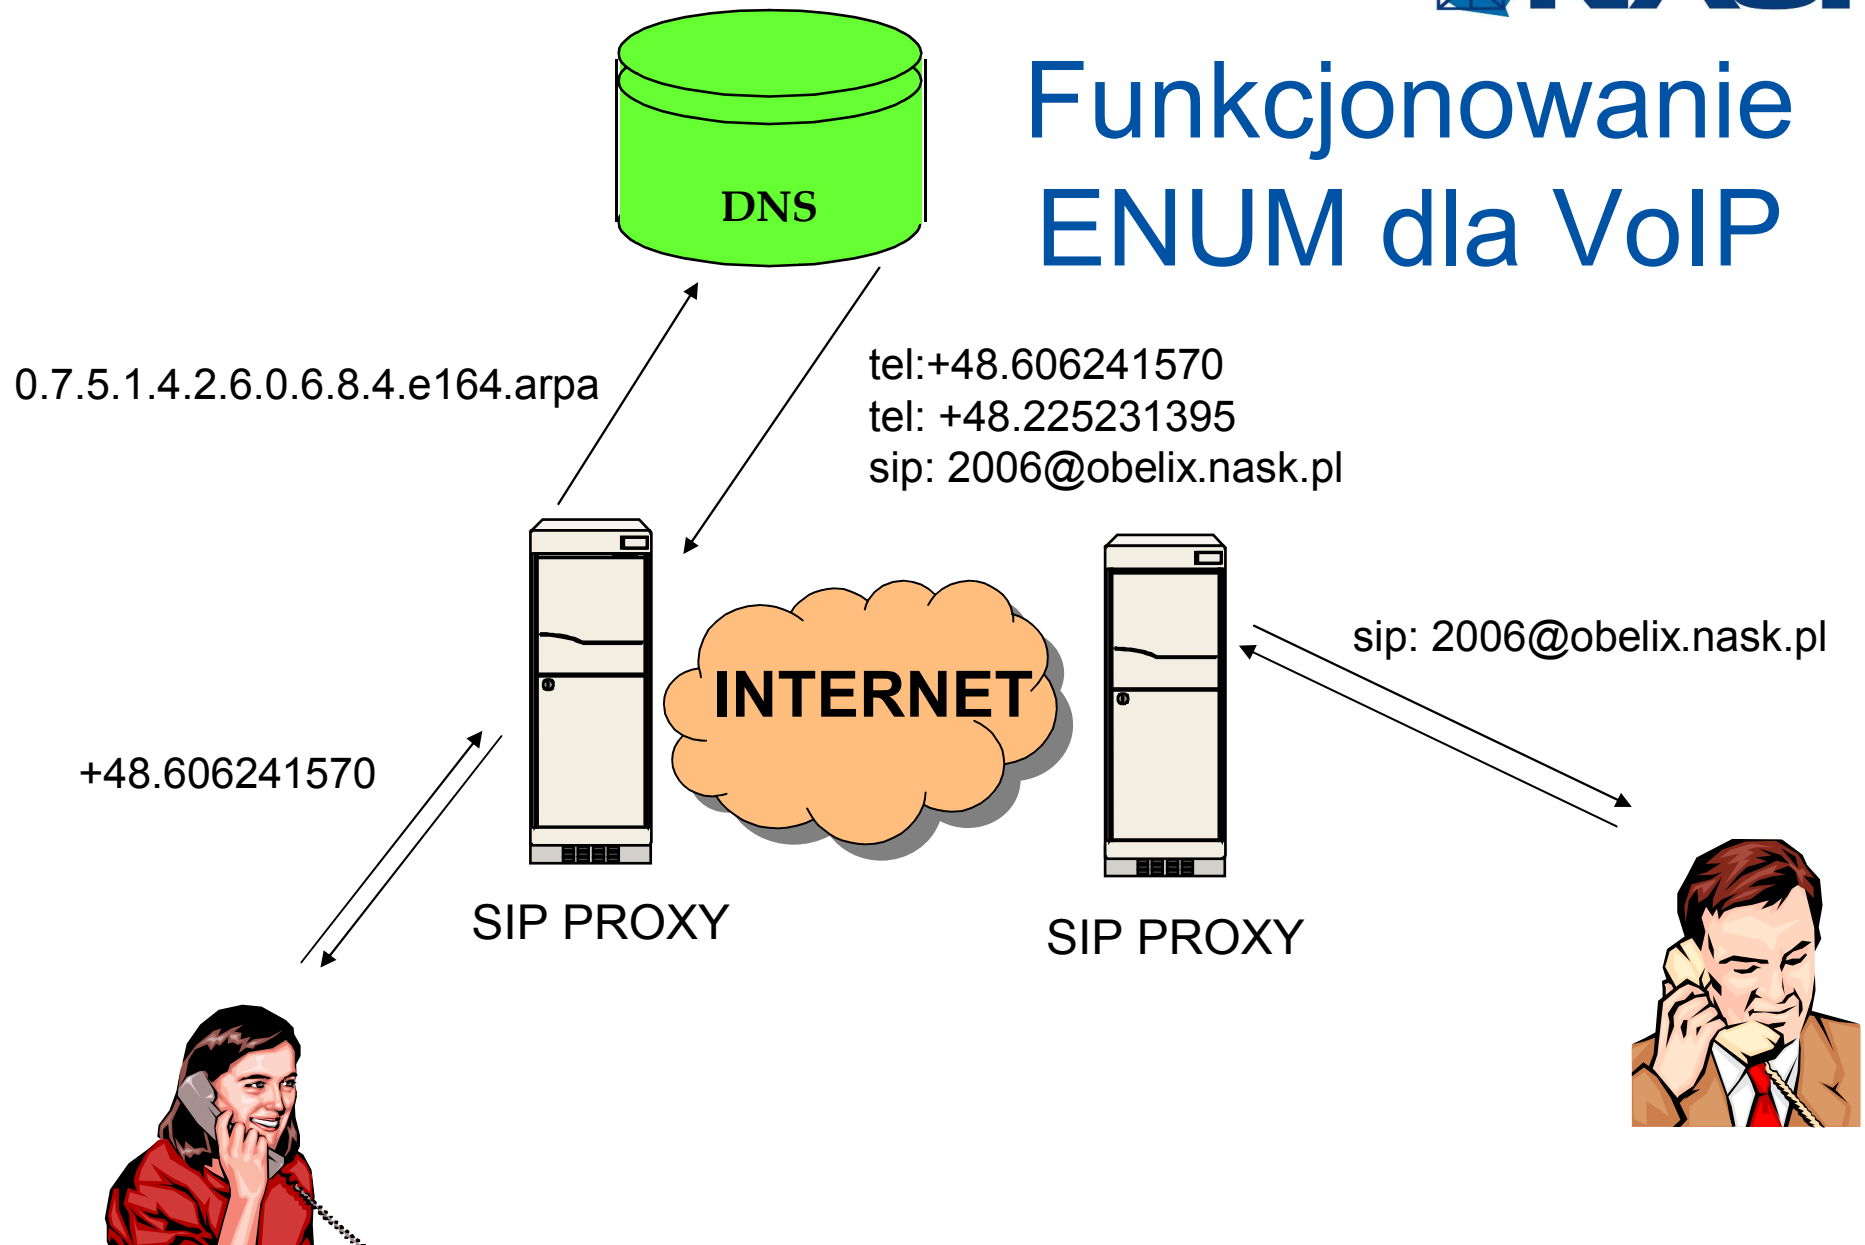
Funkcjonowanie ENUM dla VoIP

DNS

0.7.5.1.4.2.6.0.6.8.4.e164.arpa

tel:+48.606241570
tel: +48.225231395
sip: 2006@obelix.nask.pl

INTERNET

sip: 2006@obelix.nask.pl

+48.606241570

SIP PROXY

SIP PROXY